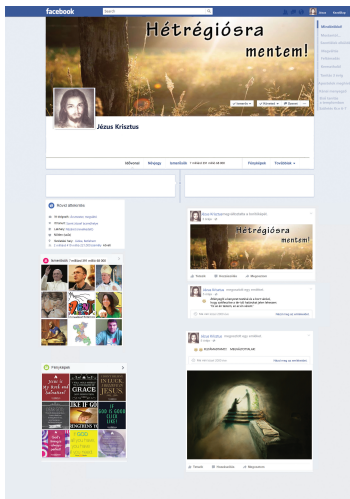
facebook

Hétrégiósra mentem!

Jézus Krisztus

Idővonal Névjegy Ismerősök Fényképek Továbbiak

Rövid áttekintés

Ismerősök

Fényképek

Hétrégiósra mentem!

Mindenki! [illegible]

Megosztás

Megosztás

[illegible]

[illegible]

Tetszik Hozzászólás Megosztás

Tetszik Hozzászólás Megosztás